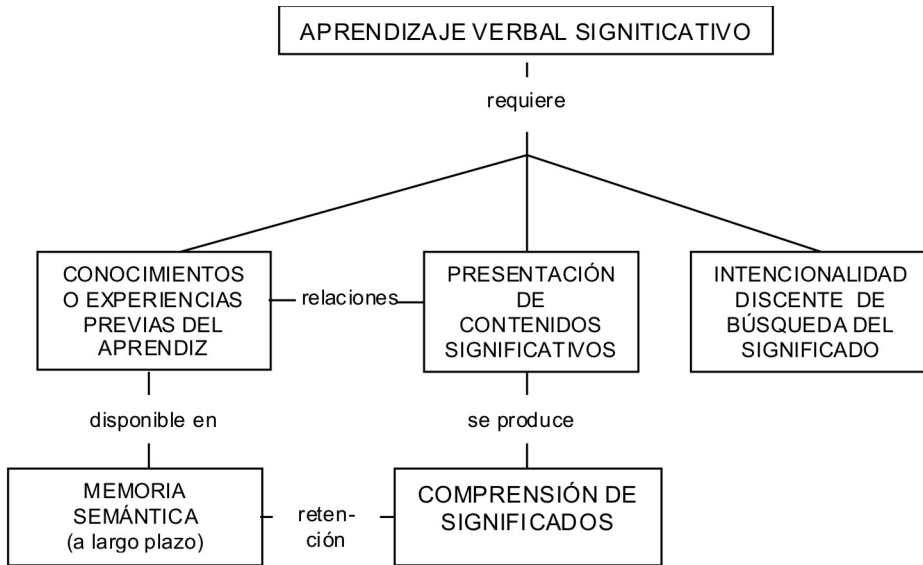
APRENDIZAJE VERBAL SIGNITICATIVO

requiere

CONOCIMIENTOS O EXPERIENCIAS PREVIAS DEL APRENDIZ

relaciones

PRESENTACIÓN DE CONTENIDOS SIGNIFICATIVOS

INTENCIONALIDAD DISCENTE DE BÚSQUEDA DEL SIGNIFICADO

disponible en

se produce

MEMORIA SEMÁNTICA (a largo plazo)

retención

COMPRENSIÓN DE SIGNIFICADOS